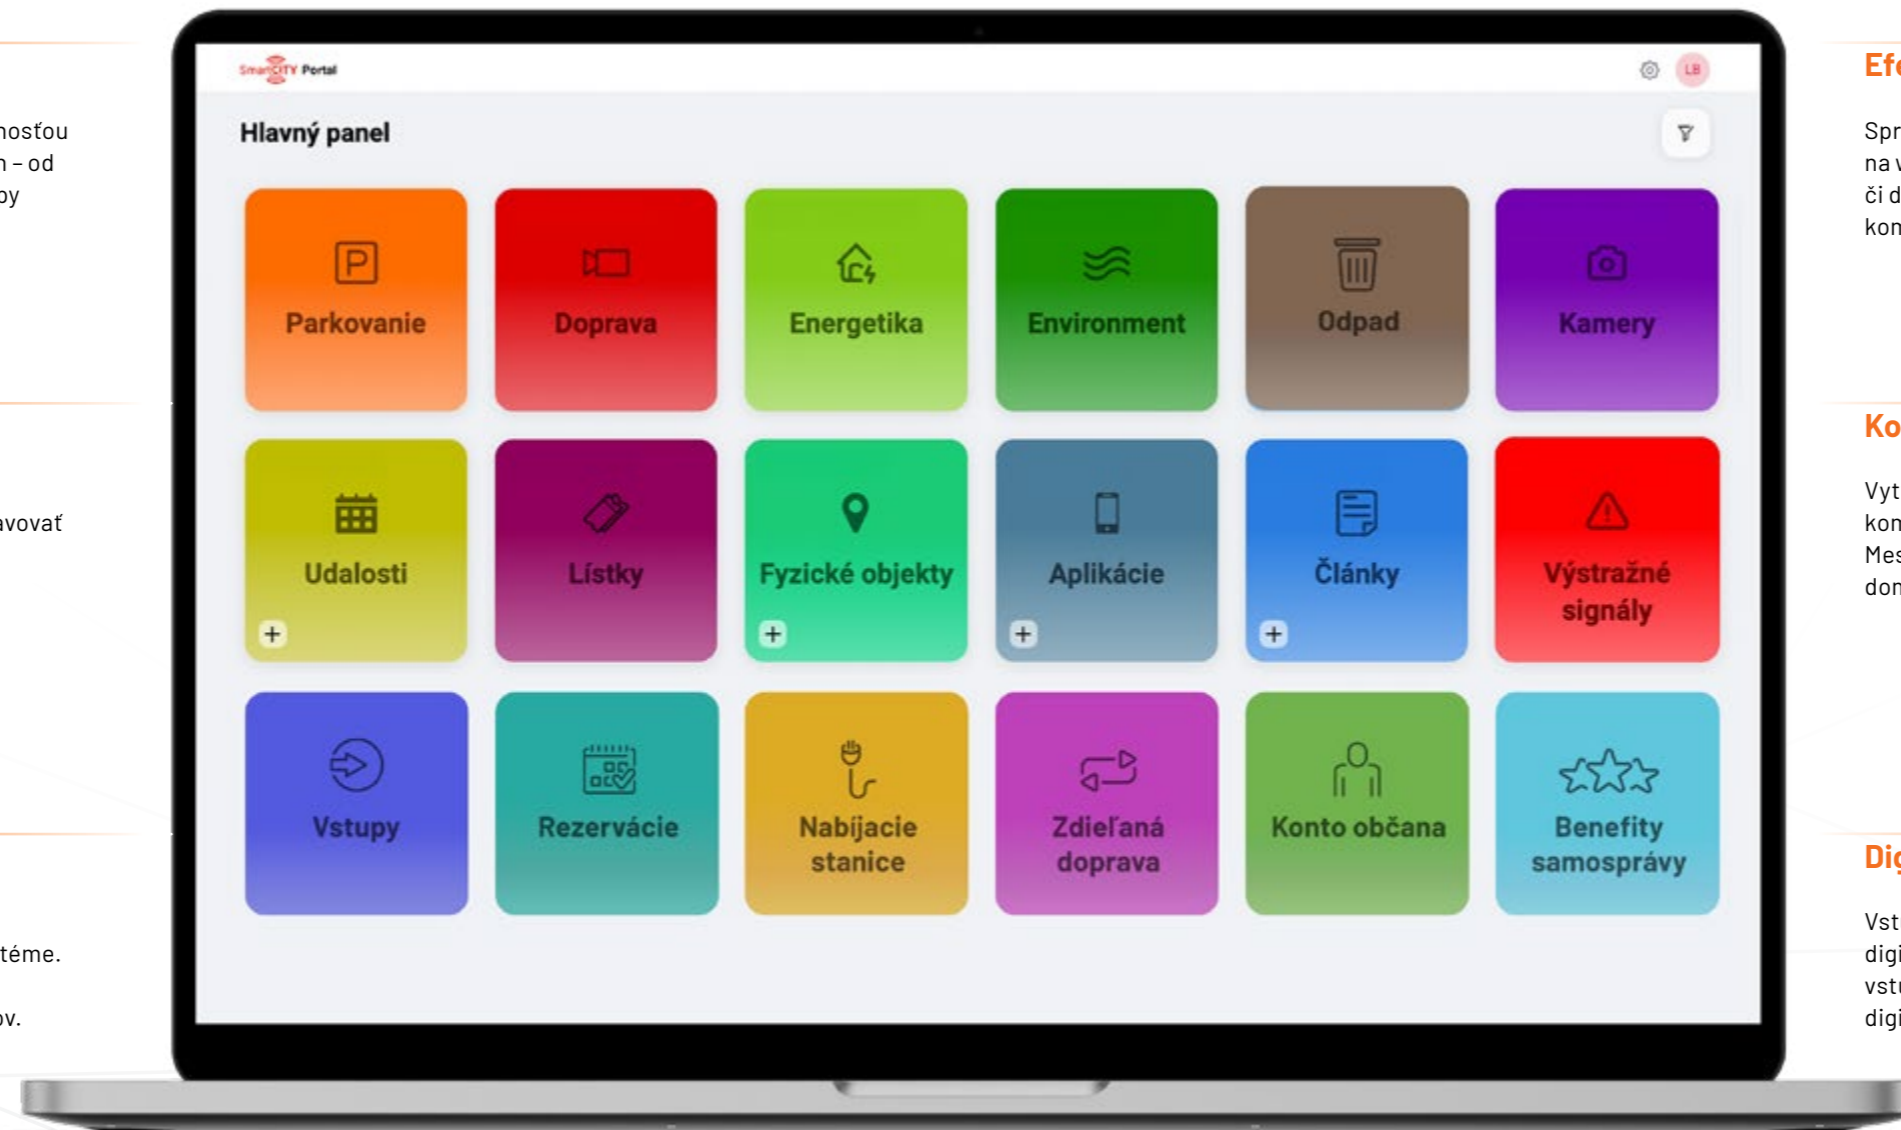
nosťou
n – od
py

avovať

téme.

ov.

SmartCITY Portal

LB

Hlavný panel

Parkovanie

Doprava

Energetika

Environment

Odpad

Kamery

Udalosti

+

Lístky

Fyzické objekty

+

Aplikácie

+

Články

+

Výstražné signály

Vstupy

Rezervácie

Nabíjacie stanice

Zdieľaná doprava

Konto občana

Benefity samosprávy

Efe

Spr
na v
či d
kon

Ko

Vyt
kon
Mes
don

Dig

Vst
digi
vstu
digi